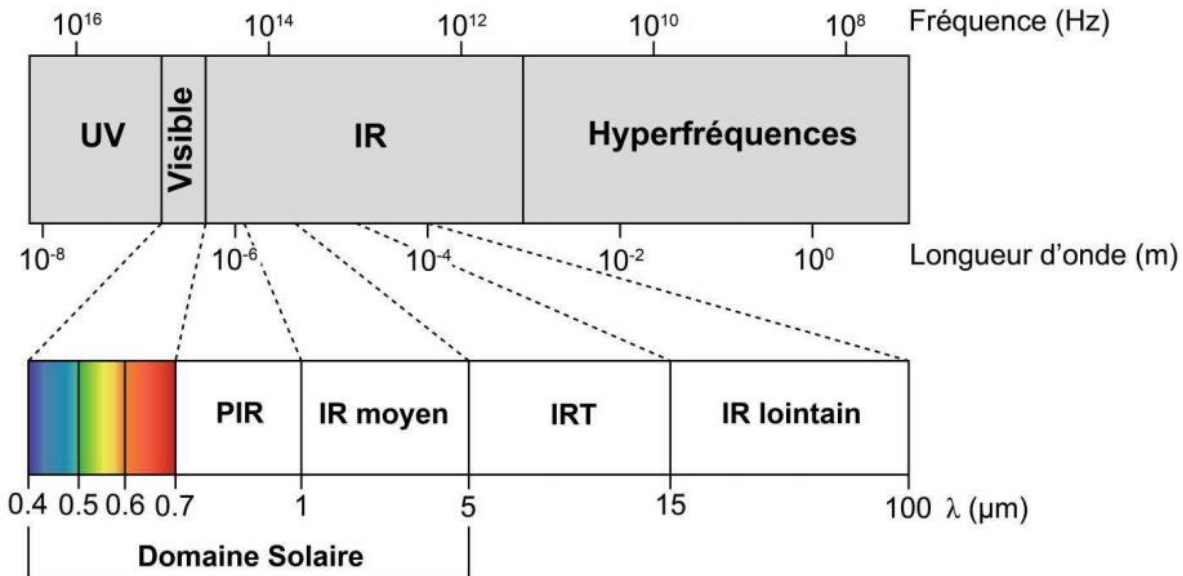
$10^{16}$ $10^{14}$ $10^{12}$ $10^{10}$ $10^{8}$ Fréquence (Hz)

UV Visible IR Hyperfréquences

$10^{-8}$ $10^{-6}$ $10^{-4}$ $10^{-2}$ $10^{0}$ Longueur d'onde (m)

PIR IR moyen IRT IR lointain

0.4 0.5 0.6 0.7 1 5 15 100 $\lambda$ (µm)

Domaine Solaire